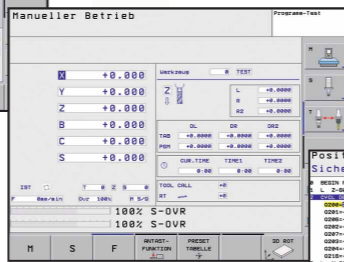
Manueller Betrieb

Programm-Test

X +0.000
Y +0.000
Z +0.000
B +0.000
C +0.000
S +0.000

Werkzeug 0 TEST

L +0.0000
R +0.0000
R2 +0.0000

| | DL | DR | DR2 |
|---|---|---|---|
| TAB | +0.0000 | +0.0000 | +0.0000 |
| PGM | +0.0000 | +0.0000 | +0.0000 |

CUR.TIME 0:00
TIME1 0:00
TIME2 0:00

TOOL CALL +0
RT +0

IST
T 0 Z S 0
F 0mm/min Ovr 100% M 5/9

100% S-OVR
100% S-OVR

M
S
F
ANTAST-FUNKTION
PRESET TABELLE
3D ROT

Posit
Siche
BEGIN
CYCL
0200
0201
0206
0203
0207
0208
0210